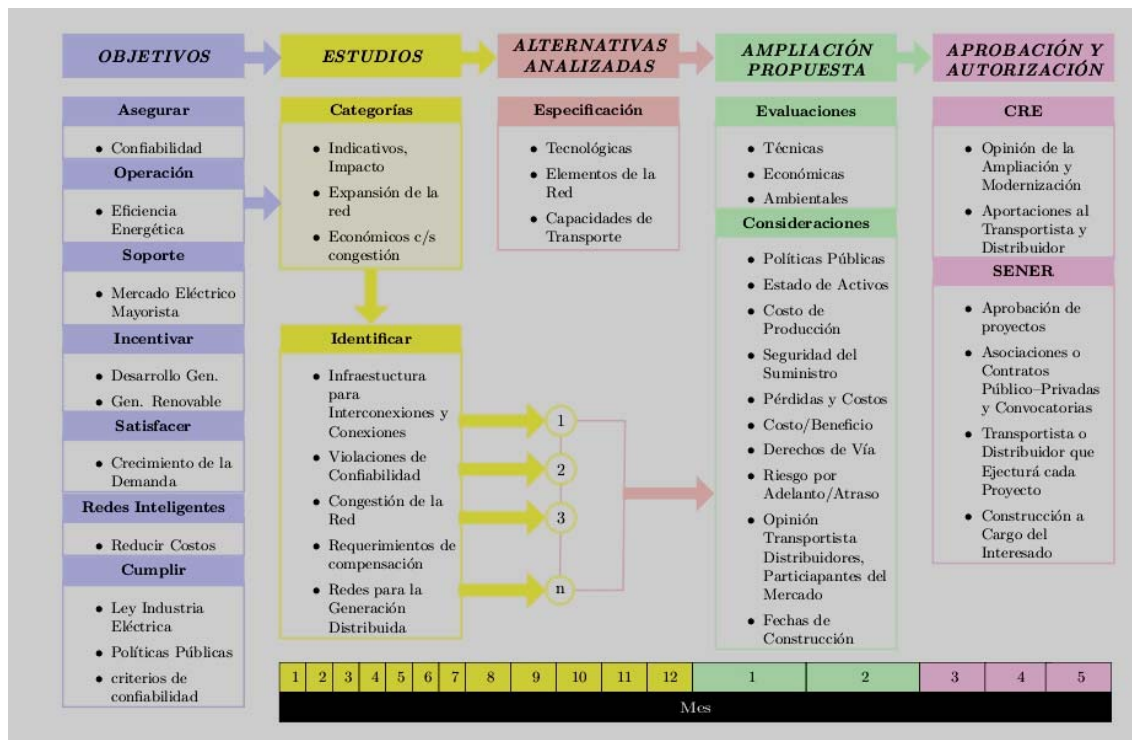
OBJETIVOS

ESTUDIOS

ALTERNATIVAS ANALIZADAS

AMPLIACIÓN PROPUESTA

APROBACIÓN Y AUTORIZACIÓN

Asegurar
• Confiabilidad

Operación
• Eficiencia Energética

Soporte
• Mercado Eléctrico Mayorista

Incentivar
• Desarrollo Gen.
• Gen. Renovable

Satisfacer
• Crecimiento de la Demanda

Redes Inteligentes
• Reducir Costos

Cumplir
• Ley Industria Eléctrica
• Políticas Públicas
• criterios de confiabilidad

Categorías
• Indicativos, Impacto
• Expansión de la red
• Económicos c/s congestión

Identificar
• Infraestuctura para Interconexiones y Conexiones
• Violaciones de Confiabilidad
• Congestión de la Red
• Requerimientos de compensación
• Redes para la Generación Distribuida

1
2
3
n

Especificación
• Tecnológicas
• Elementos de la Red
• Capacidades de Transporte

Evaluaciones
• Técnicas
• Económicas
• Ambientales

Consideraciones
• Políticas Públicas
• Estado de Activos
• Costo de Producción
• Seguridad del Suministro
• Pérdidas y Costos
• Costo/Beneficio
• Derechos de Vía
• Riesgo por Adelanto/Atraso
• Opinión Transportista Distribuidores, Particiapantes del Mercado
• Fechas de Construcción

CRE
• Opinión de la Ampliación y Modernización
• Aportaciones al Transportista y Distribuidor

SENER
• Aprobación de proyectos
• Asociaciones o Contratos Público–Privadas y Convocatorias
• Transportista o Distribuidor que Ejecturá cada Proyecto
• Construcción a Cargo del Interesado

| 1 | 2 | 3 | 4 | 5 | 6 | 7 | 8 | 9 | 10 | 11 | 12 | 1 | 2 | 3 | 4 | 5 |
|---|---|---|---|---|---|---|---|---|---|---|---|---|---|---|---|---|

Mes